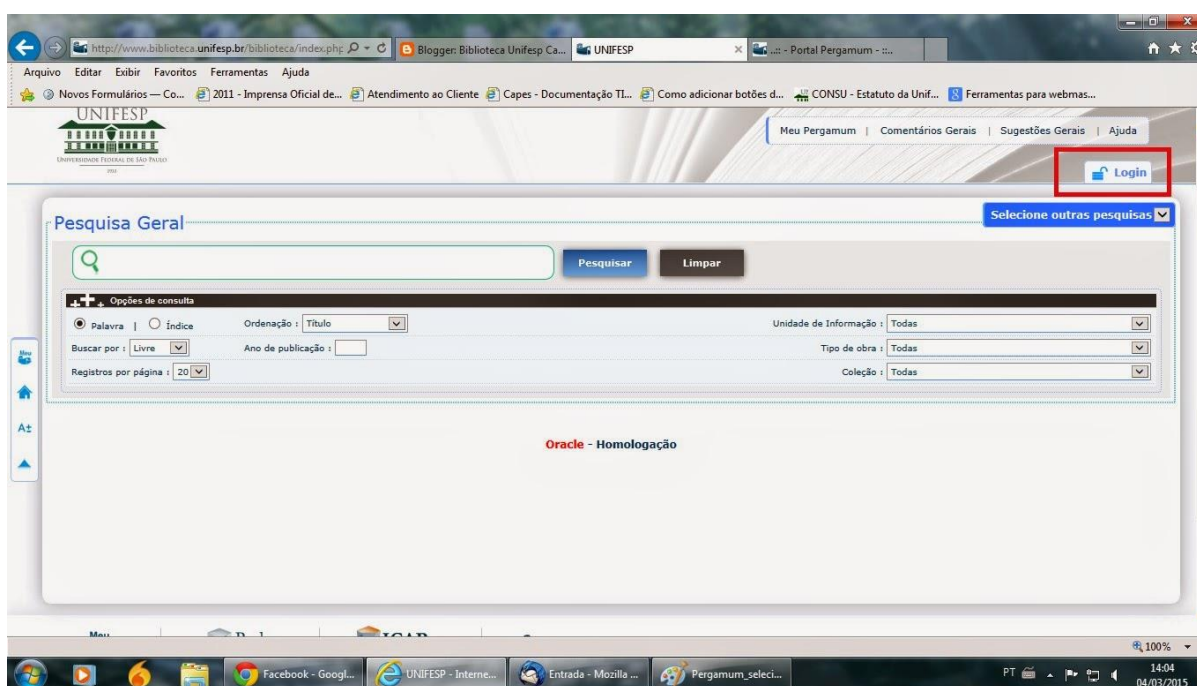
http://www.biblioteca.unifesp.br/biblioteca/index.php | Blogger: Biblioteca Unifesp Ca... | UNIFESP | .:: - Portal Pergamum - ::.

Arquivo Editar Exibir Favoritos Ferramentas Ajuda

Novos Formulários — Co... | 2011 - Imprensa Oficial de... | Atendimento ao Cliente | Capes - Documentação TI... | Como adicionar botões d... | CONSU - Estatuto da Unif... | Ferramentas para webmas...

UNIFESP
UNIVERSIDADE FEDERAL DE SÃO PAULO

Meu Pergamum | Comentários Gerais | Sugestões Gerais | Ajuda

Login

Pesquisa Geral

Selecione outras pesquisas

Pesquisar Limpar

Opções de consulta

Palavra | Índice Ordenação : Título Unidade de Informação : Todas

Buscar por : Livre Ano de publicação : Tipo de obra : Todas

Registros por página : 20 Coleção : Todas

A±

Oracle - Homologação

Meu

100%

Facebook - Googl... | UNIFESP - Interne... | Entrada - Mozilla ... | Pergamum_seleci...

PT 14:04 04/03/2015